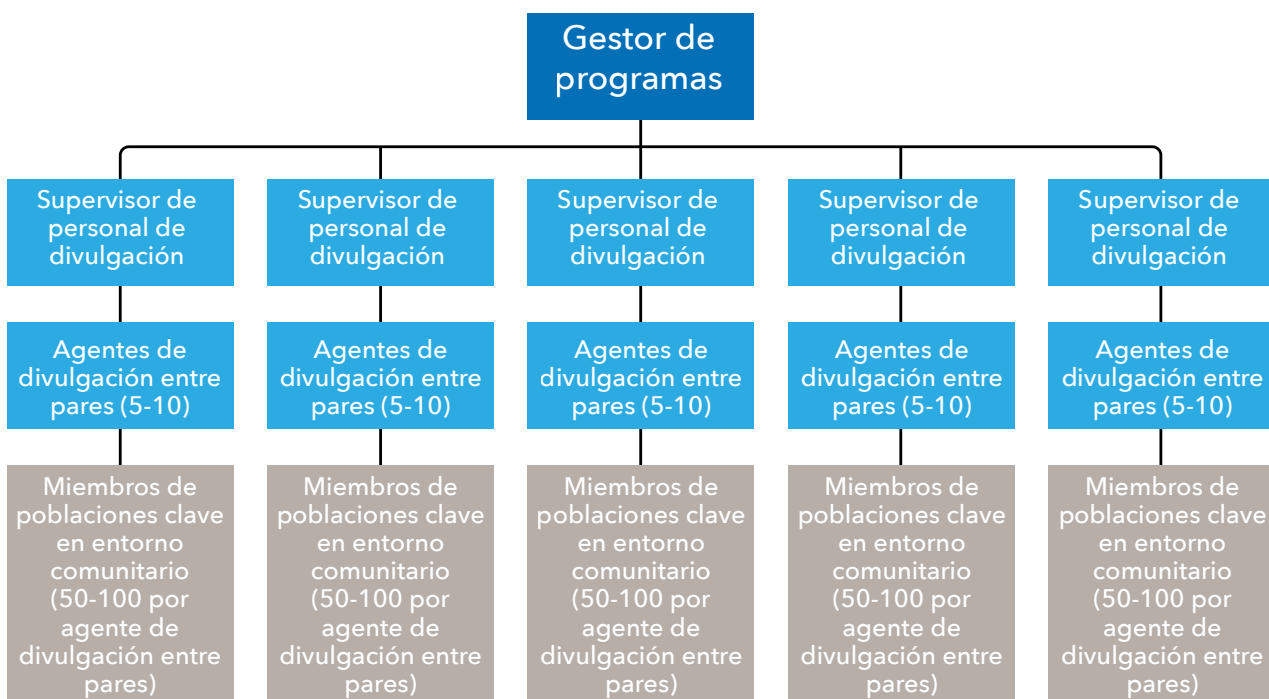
Gestor de programas

Supervisor de personal de divulgación

Supervisor de personal de divulgación

Supervisor de personal de divulgación

Supervisor de personal de divulgación

Supervisor de personal de divulgación

Agentes de divulgación entre pares (5-10)

Agentes de divulgación entre pares (5-10)

Agentes de divulgación entre pares (5-10)

Agentes de divulgación entre pares (5-10)

Agentes de divulgación entre pares (5-10)

Miembros de poblaciones clave en entorno comunitario (50-100 por agente de divulgación entre pares)

Miembros de poblaciones clave en entorno comunitario (50-100 por agente de divulgación entre pares)

Miembros de poblaciones clave en entorno comunitario (50-100 por agente de divulgación entre pares)

Miembros de poblaciones clave en entorno comunitario (50-100 por agente de divulgación entre pares)

Miembros de poblaciones clave en entorno comunitario (50-100 por agente de divulgación entre pares)